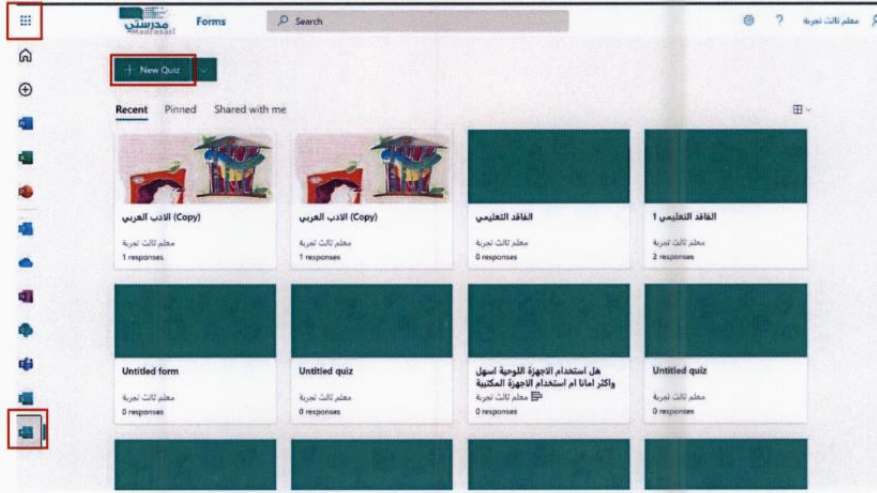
مدرستي Madrasati

Forms

Search

? معلم ثالث تجربة

New Quiz

Recent Pinned Shared with me

الادب العربي (Copy)
معلم ثالث تجربة
1 responses

الادب العربي (Copy)
معلم ثالث تجربة
1 responses

الفاقد التعليمي
معلم ثالث تجربة
0 responses

الفاقد التعليمي 1
معلم ثالث تجربة
2 responses

Untitled form
معلم ثالث تجربة
0 responses

Untitled quiz
معلم ثالث تجربة
0 responses

هل استخدام الاجهزة اللوحية اسهل واكثر امانا ام استخدام الاجهزة المكتبية
معلم ثالث تجربة
0 responses

Untitled quiz
معلم ثالث تجربة
0 responses